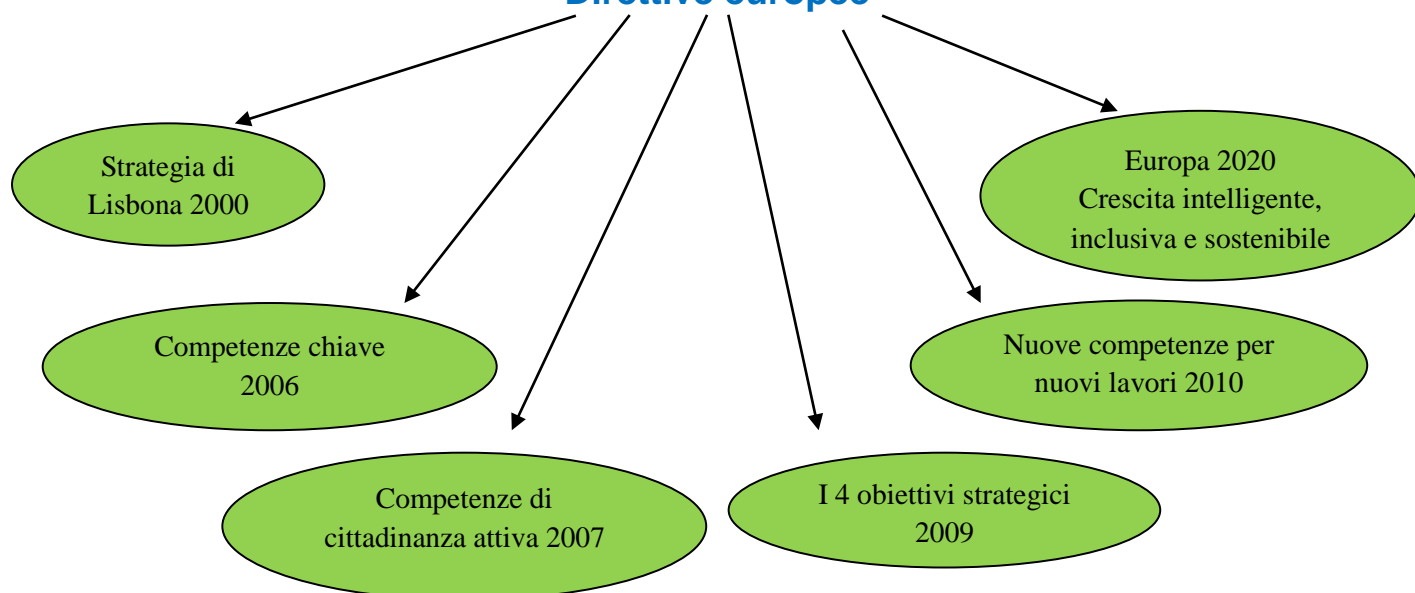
Direttive europee

Strategia di Lisbona 2000

Europa 2020 Crescita intelligente, inclusiva e sostenibile

Competenze chiave 2006

Nuove competenze per nuovi lavori 2010

Competenze di cittadinanza attiva 2007

I 4 obiettivi strategici 2009